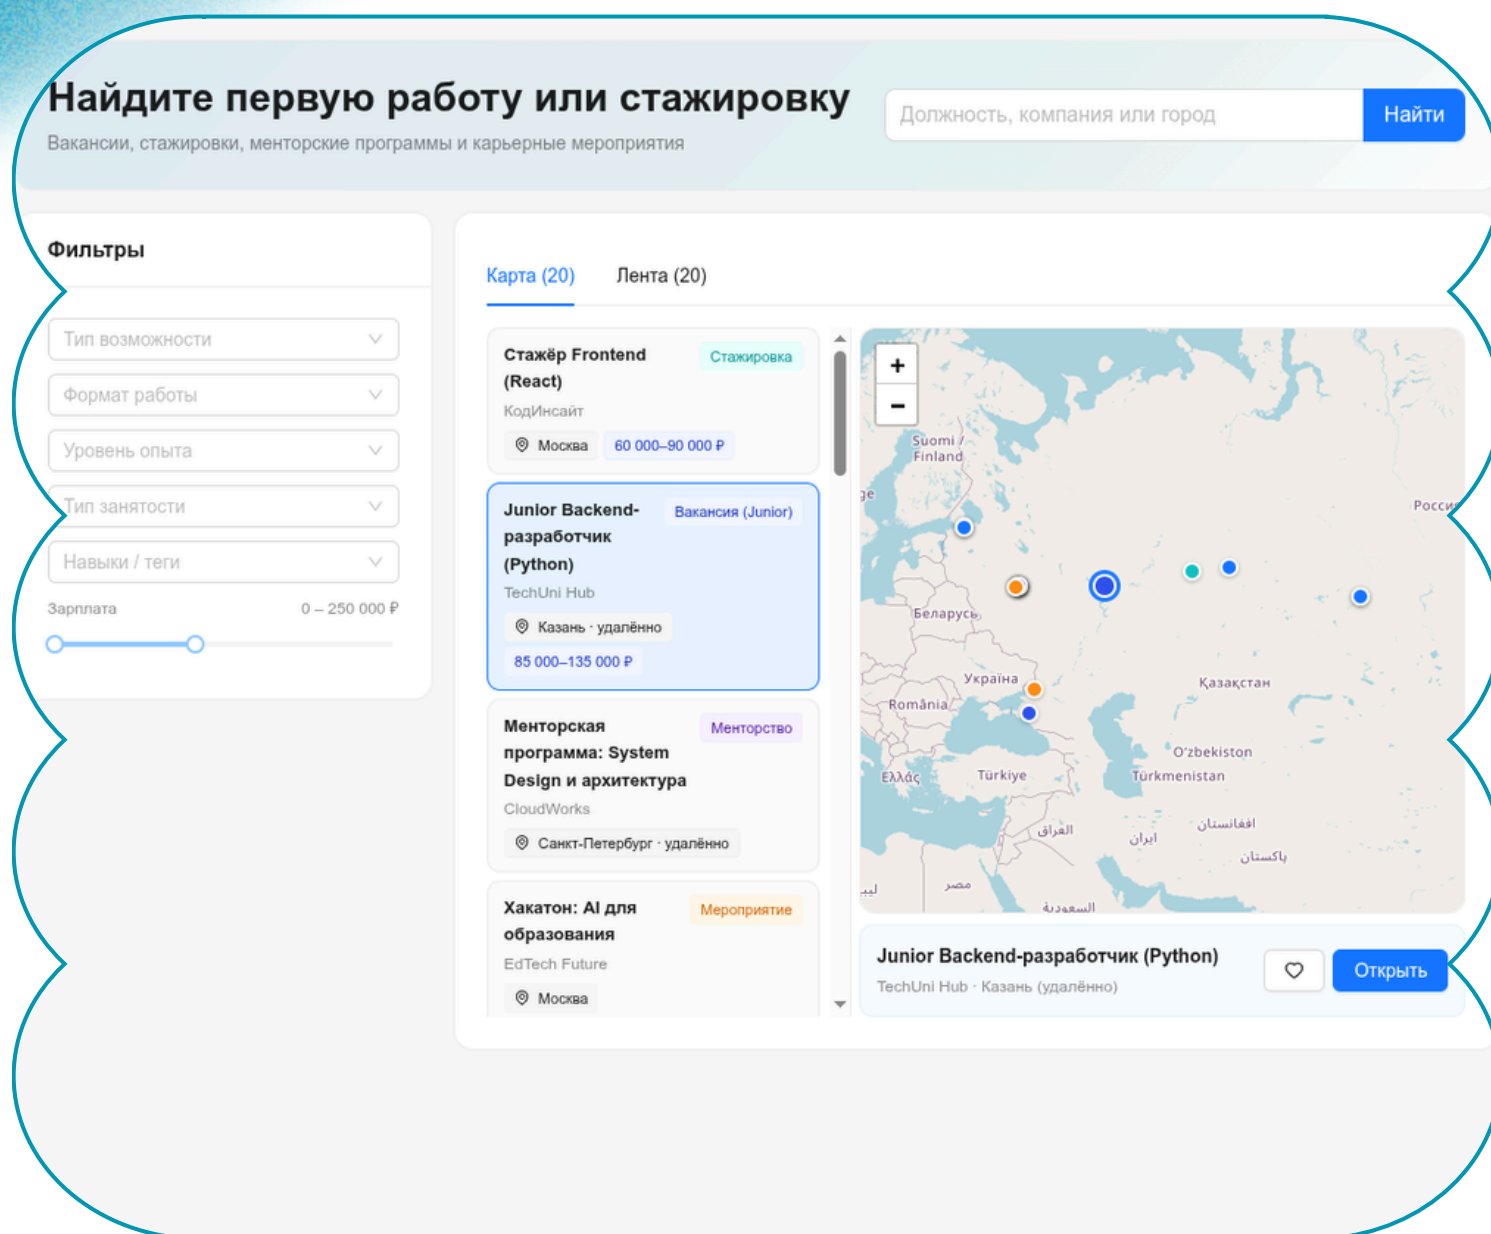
Найдите первую работу или стажировку
Вакансии, стажировки, менторские программы и карьерные мероприятия

Должность, компания или город
Найти

Фильтры

Тип возможности
Формат работы
Уровень опыта
Тип занятости
Навыки / теги
Зарплата 0 – 250 000 ₽

Карта (20) Лента (20)

Стажёр Frontend (React)
Стажировка
КодИнсайт
Москва 60 000–90 000 ₽

Junior Backend-разработчик (Python)
Вакансия (Junior)
TechUni Hub
Казань · удалённо
85 000–135 000 ₽

Менторская программа: System Design и архитектура
Менторство
CloudWorks
Санкт-Петербург · удалённо

Хакатон: AI для образования
Мероприятие
EdTech Future
Москва

+
−
Suomi / Finland
ge
Росси
Беларусь
Україна
România
Казахстан
O'zbekiston
Ελλάς
Türkiye
Türkmenistan
العراق
ایران
افغانستان
پاکستان
ليبيا
مصر
السعودية

Junior Backend-разработчик (Python)
TechUni Hub · Казань (удалённо)
Открыть